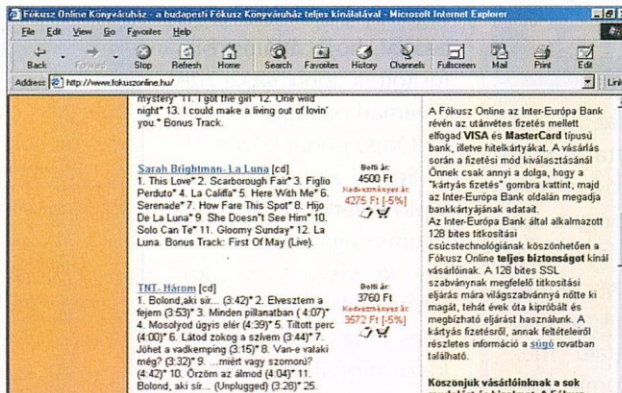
Fókusz Online Könyváruház - a budapesti Fókusz Könyváruház teljes kínálatával - Microsoft Internet Explorer

File Edit View Go Favorites Help

Back Forward Stop Refresh Home Search Favorites History Channels Fullscreen Mail Print Edit

Address http://www.fokuszonline.hu/

Links

mystery* 11. I got the girl* 12. One wild night* 13. I could make a living out of lovin' you.* Bonus Track.

Sarah Brightman- La Luna [cd]
1. This Love* 2. Scarborough Fair* 3. Figlio Perduto* 4. La Califfa* 5. Here With Me* 6. Serenade* 7. How Fare This Spot* 8. Hijo De La Luna* 9. She Doesn't See Him* 10. Solo Can Te* 11. Gloomy Sunday* 12. La Luna. Bonus Track: First Of May (Live).

Bolti ár:
4500 Ft
Kedvezményes ár:
4275 Ft [-5%]

TNT- Három [cd]
1. Bolond,aki sír... (3:42)* 2. Elvesztem a fejem (3:53)* 3. Minden pillanatban ( 4:07)* 4. Mosolyod úgyis elér (4:39)* 5. Tiltott perc (4:00)* 6. Látod zokog a szívem (3:44)* 7. Jöhet a vadkemping (3:15)* 8. Van-e valaki még? (3:32)* 9. ...miért vagy szomorú? (4:42)* 10. Őrzöm az álmod (4:04)* 11. Bolond, aki sír... (Unplugged) (3:28)* 25.

Bolti ár:
3760 Ft
Kedvezményes ár:
3572 Ft [-5%]

A Fókusz Online az Inter-Európa Bank révén az utánvétes fizetés mellett elfogad VISA és MasterCard típusú bank, illetve hitelkártyákat. A vásárlás során a fizetési mód kiválasztásánál Önnek csak annyi a dolga, hogy a "kártyás fizetés" gombra kattint, majd az Inter-Európa Bank oldalán megadja bankkártyájának adatait.
Az Inter-Európa Bank által alkalmazott 128 bites titkosítási csúcstechnológiának köszönhetően a Fókusz Online teljes biztonságot kínál vásárlóinak. A 128 bites SSL szabványnak megfelelő titkosítási eljárás mára világszabvánnyá nőtte ki magát, tehát évek óta kipróbált és megbízható eljárást használunk. A kártyás fizetésről, annak feltételeiről részletes információ a súgó rovatban található.

Koszonjuk vásárlóinknak a sok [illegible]